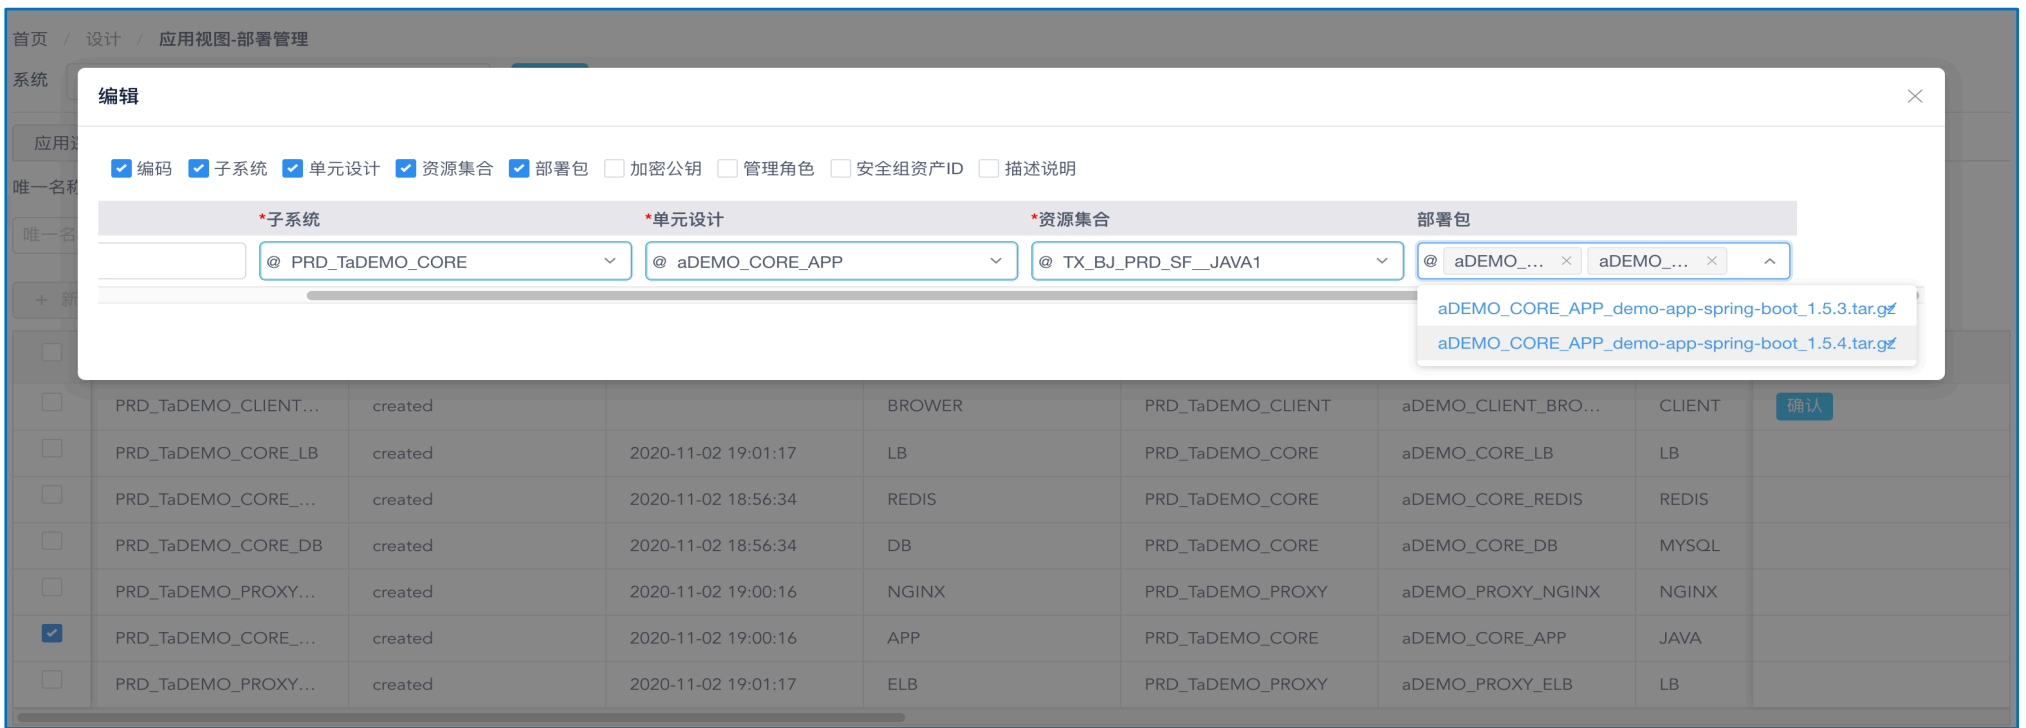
首页 / 设计 / 应用视图-部署管理

系统

应用

唯一名称

唯一名

+ 新

编辑

编码 子系统 单元设计 资源集合 部署包 加密公钥 管理角色 安全组资产ID 描述说明

| | *子系统 | *单元设计 | *资源集合 | 部署包 |
|---|---|---|---|---|
| | @ PRD_TaDEMO_CORE | @ aDEMO_CORE_APP | @ TX_BJ_PRD_SF__JAVA1 | @ aDEMO_... × aDEMO_... × |

aDEMO_CORE_APP_demo-app-spring-boot_1.5.3.tar.gz
aDEMO_CORE_APP_demo-app-spring-boot_1.5.4.tar.gz

| | | | | | | | | |
|---|---|---|---|---|---|---|---|---|
| | PRD_TaDEMO_CLIENT... | created | | BROWER | PRD_TaDEMO_CLIENT | aDEMO_CLIENT_BRO... | CLIENT | 确认 |
| | PRD_TaDEMO_CORE_LB | created | 2020-11-02 19:01:17 | LB | PRD_TaDEMO_CORE | aDEMO_CORE_LB | LB | |
| | PRD_TaDEMO_CORE_... | created | 2020-11-02 18:56:34 | REDIS | PRD_TaDEMO_CORE | aDEMO_CORE_REDIS | REDIS | |
| | PRD_TaDEMO_CORE_DB | created | 2020-11-02 18:56:34 | DB | PRD_TaDEMO_CORE | aDEMO_CORE_DB | MYSQL | |
| | PRD_TaDEMO_PROXY... | created | 2020-11-02 19:00:16 | NGINX | PRD_TaDEMO_PROXY | aDEMO_PROXY_NGINX | NGINX | |
| | PRD_TaDEMO_CORE_... | created | 2020-11-02 19:00:16 | APP | PRD_TaDEMO_CORE | aDEMO_CORE_APP | JAVA | |
| | PRD_TaDEMO_PROXY... | created | 2020-11-02 19:01:17 | ELB | PRD_TaDEMO_PROXY | aDEMO_PROXY_ELB | LB | |